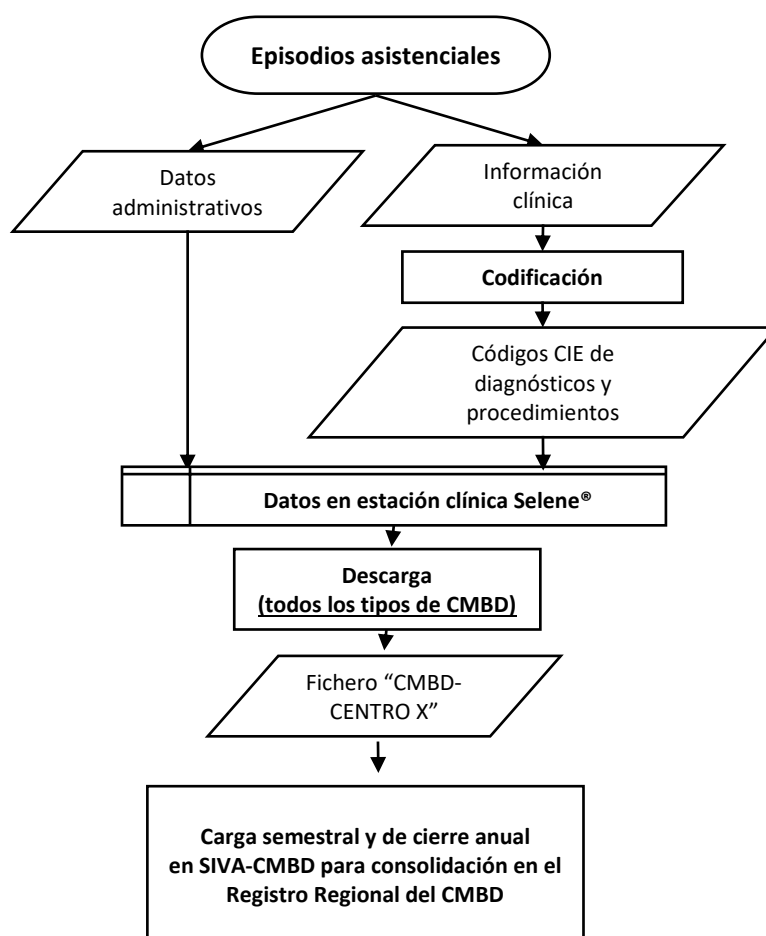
Episodios asistenciales

Datos administrativos

Información clínica

Codificación

Códigos CIE de diagnósticos y procedimientos

Datos en estación clínica Selene®

Descarga
(todos los tipos de CMBD)

Fichero "CMBD-CENTRO X"

Carga semestral y de cierre anual en SIVA-CMBD para consolidación en el Registro Regional del CMBD